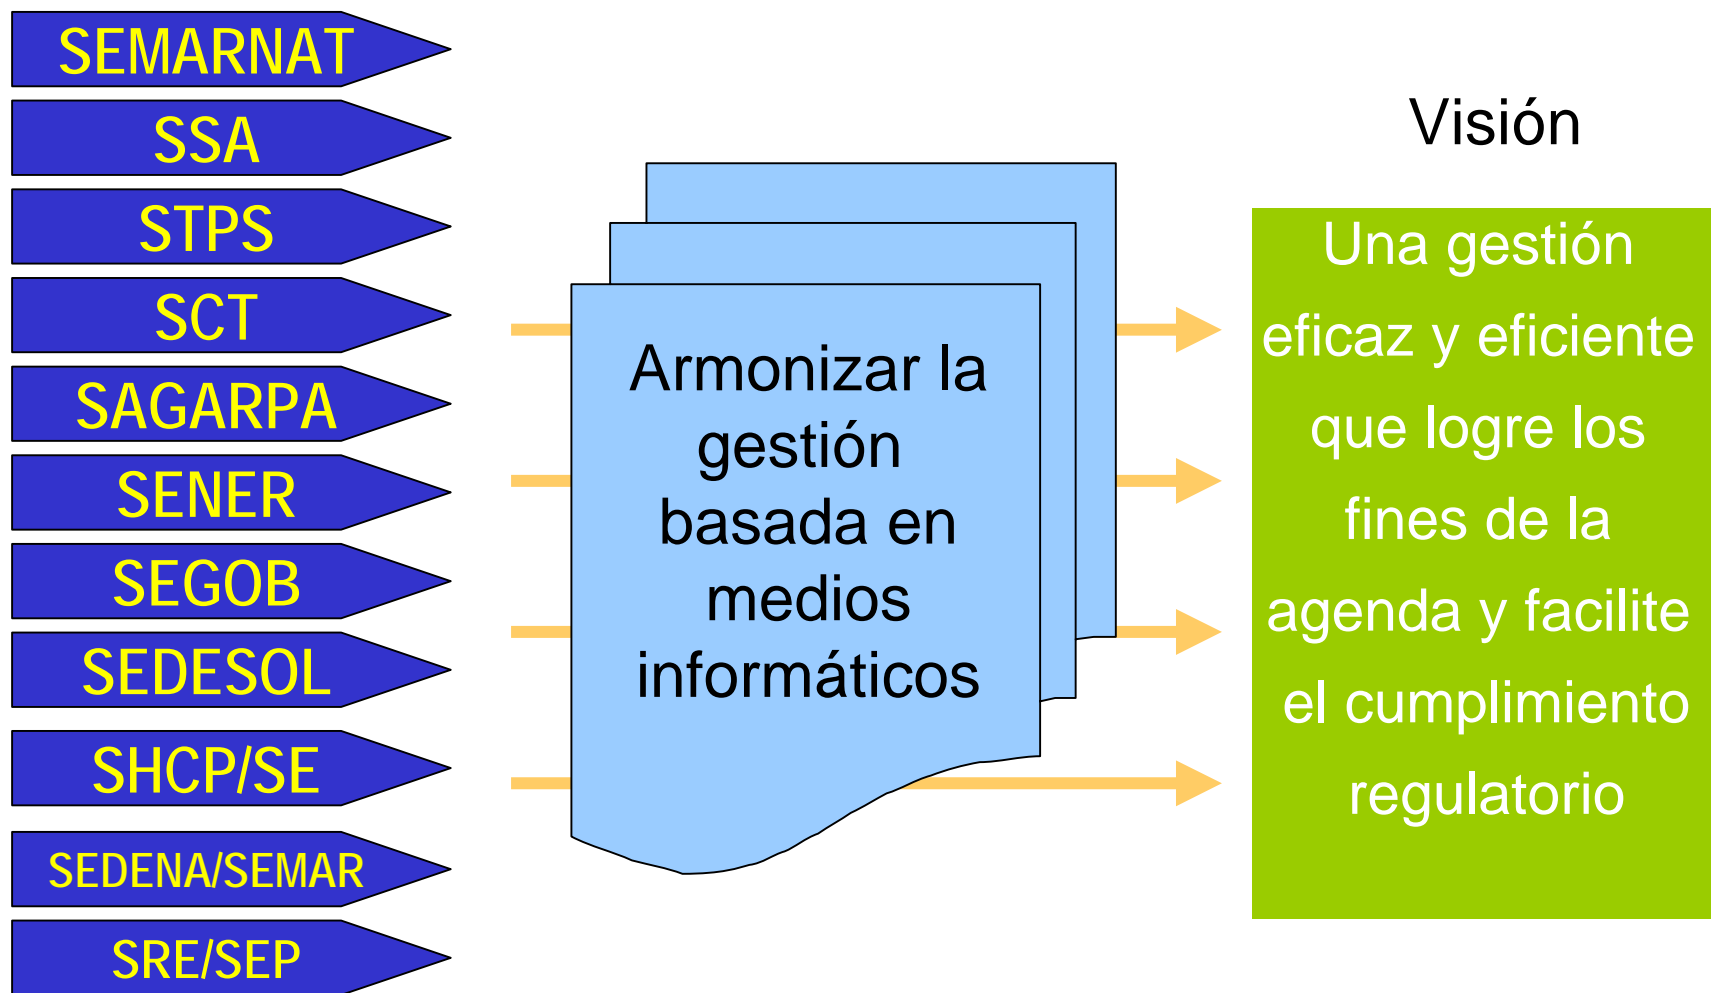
SEMARNAT
SSA
STPS
SCT
SAGARPA
SENER
SEGOB
SEDESOL
SHCP/SE
SEDENA/SEMAR
SRE/SEP

Armonizar la gestión basada en medios informáticos

Visión

Una gestión eficaz y eficiente que logre los fines de la agenda y facilite el cumplimiento regulatorio